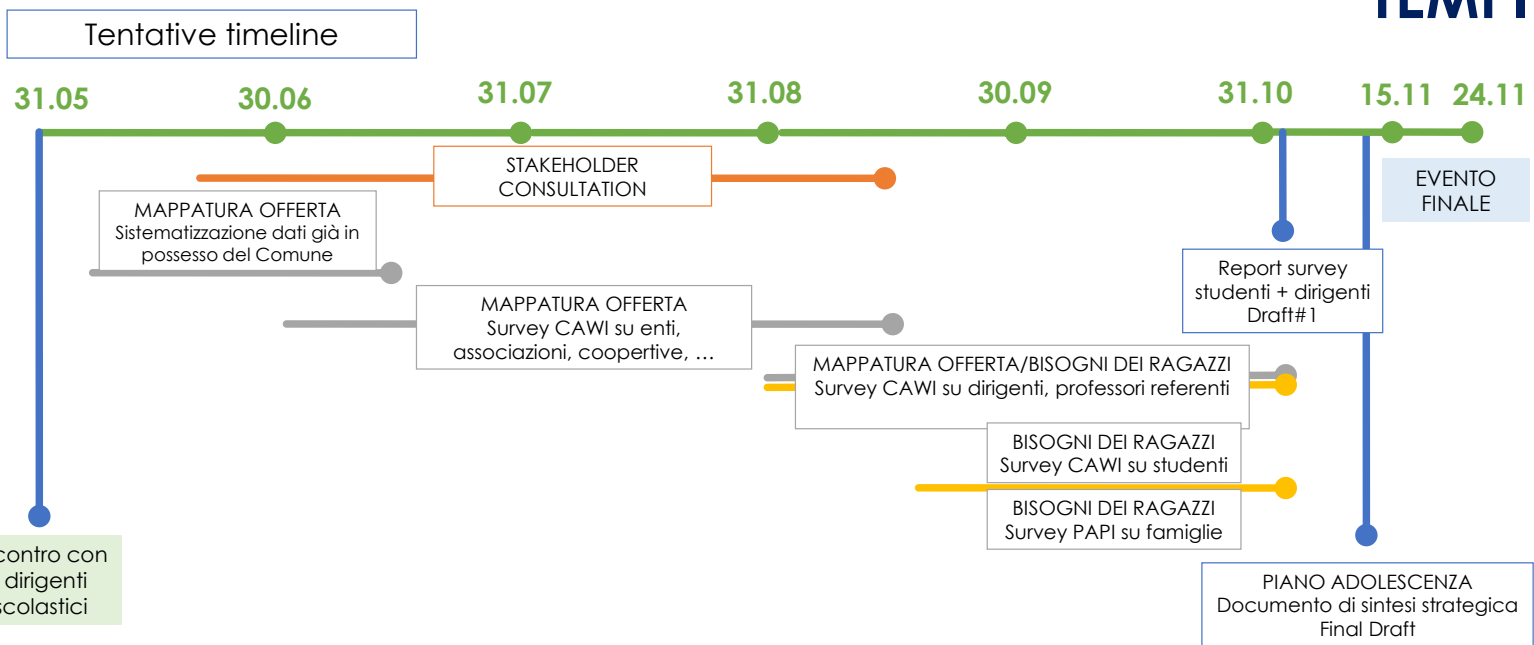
TEMPI

Tentative timeline

31.05 30.06 31.07 31.08 30.09 31.10 15.11 24.11

STAKEHOLDER CONSULTATION

EVENTO FINALE

MAPPATURA OFFERTA
Sistematizzazione dati già in possesso del Comune

Report survey studenti + dirigenti Draft#1

MAPPATURA OFFERTA
Survey CAWI su enti, associazioni, coopertive, …

MAPPATURA OFFERTA/BISOGNI DEI RAGAZZI
Survey CAWI su dirigenti, professori referenti

BISOGNI DEI RAGAZZI
Survey CAWI su studenti

BISOGNI DEI RAGAZZI
Survey PAPI su famiglie

contro con dirigenti scolastici

PIANO ADOLESCENZA
Documento di sintesi strategica
Final Draft